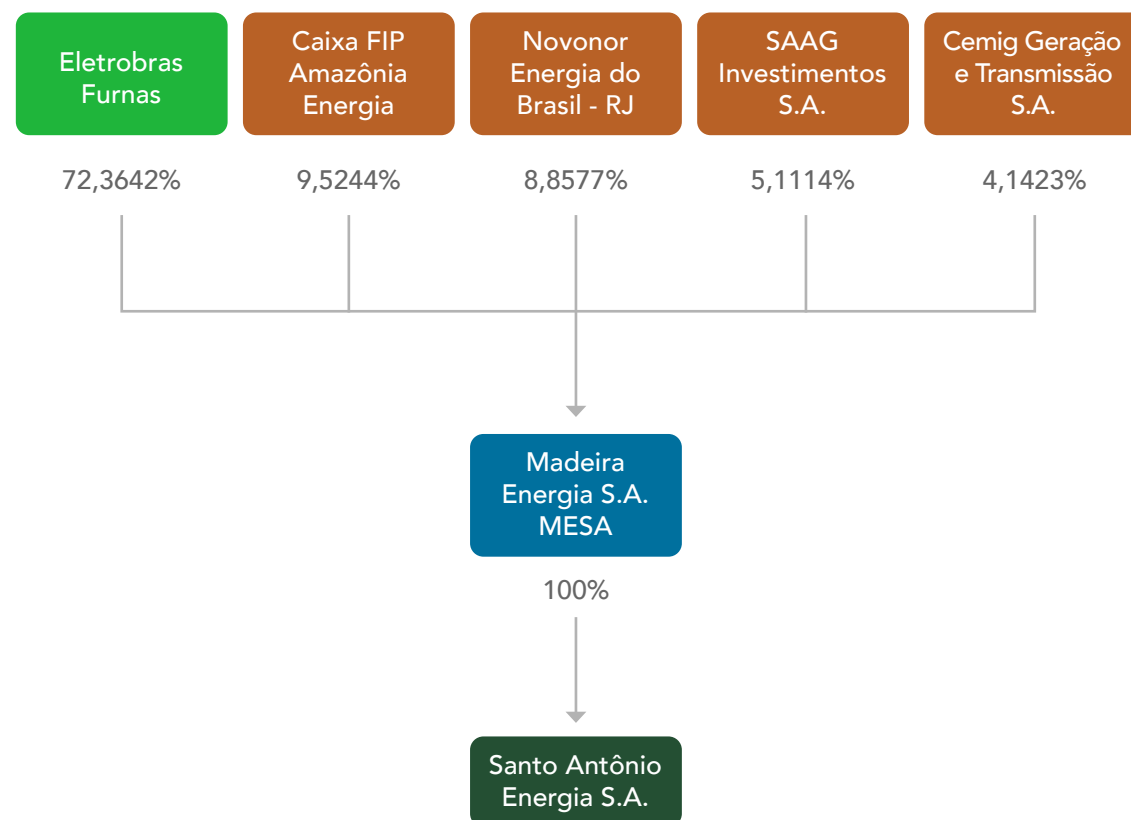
Eletrobras Furnas

Caixa FIP Amazônia Energia

Novonor Energia do Brasil - RJ

SAAG Investimentos S.A.

Cemig Geração e Transmissão S.A.

72,3642%

9,5244%

8,8577%

5,1114%

4,1423%

Madeira Energia S.A. MESA

100%

Santo Antônio Energia S.A.